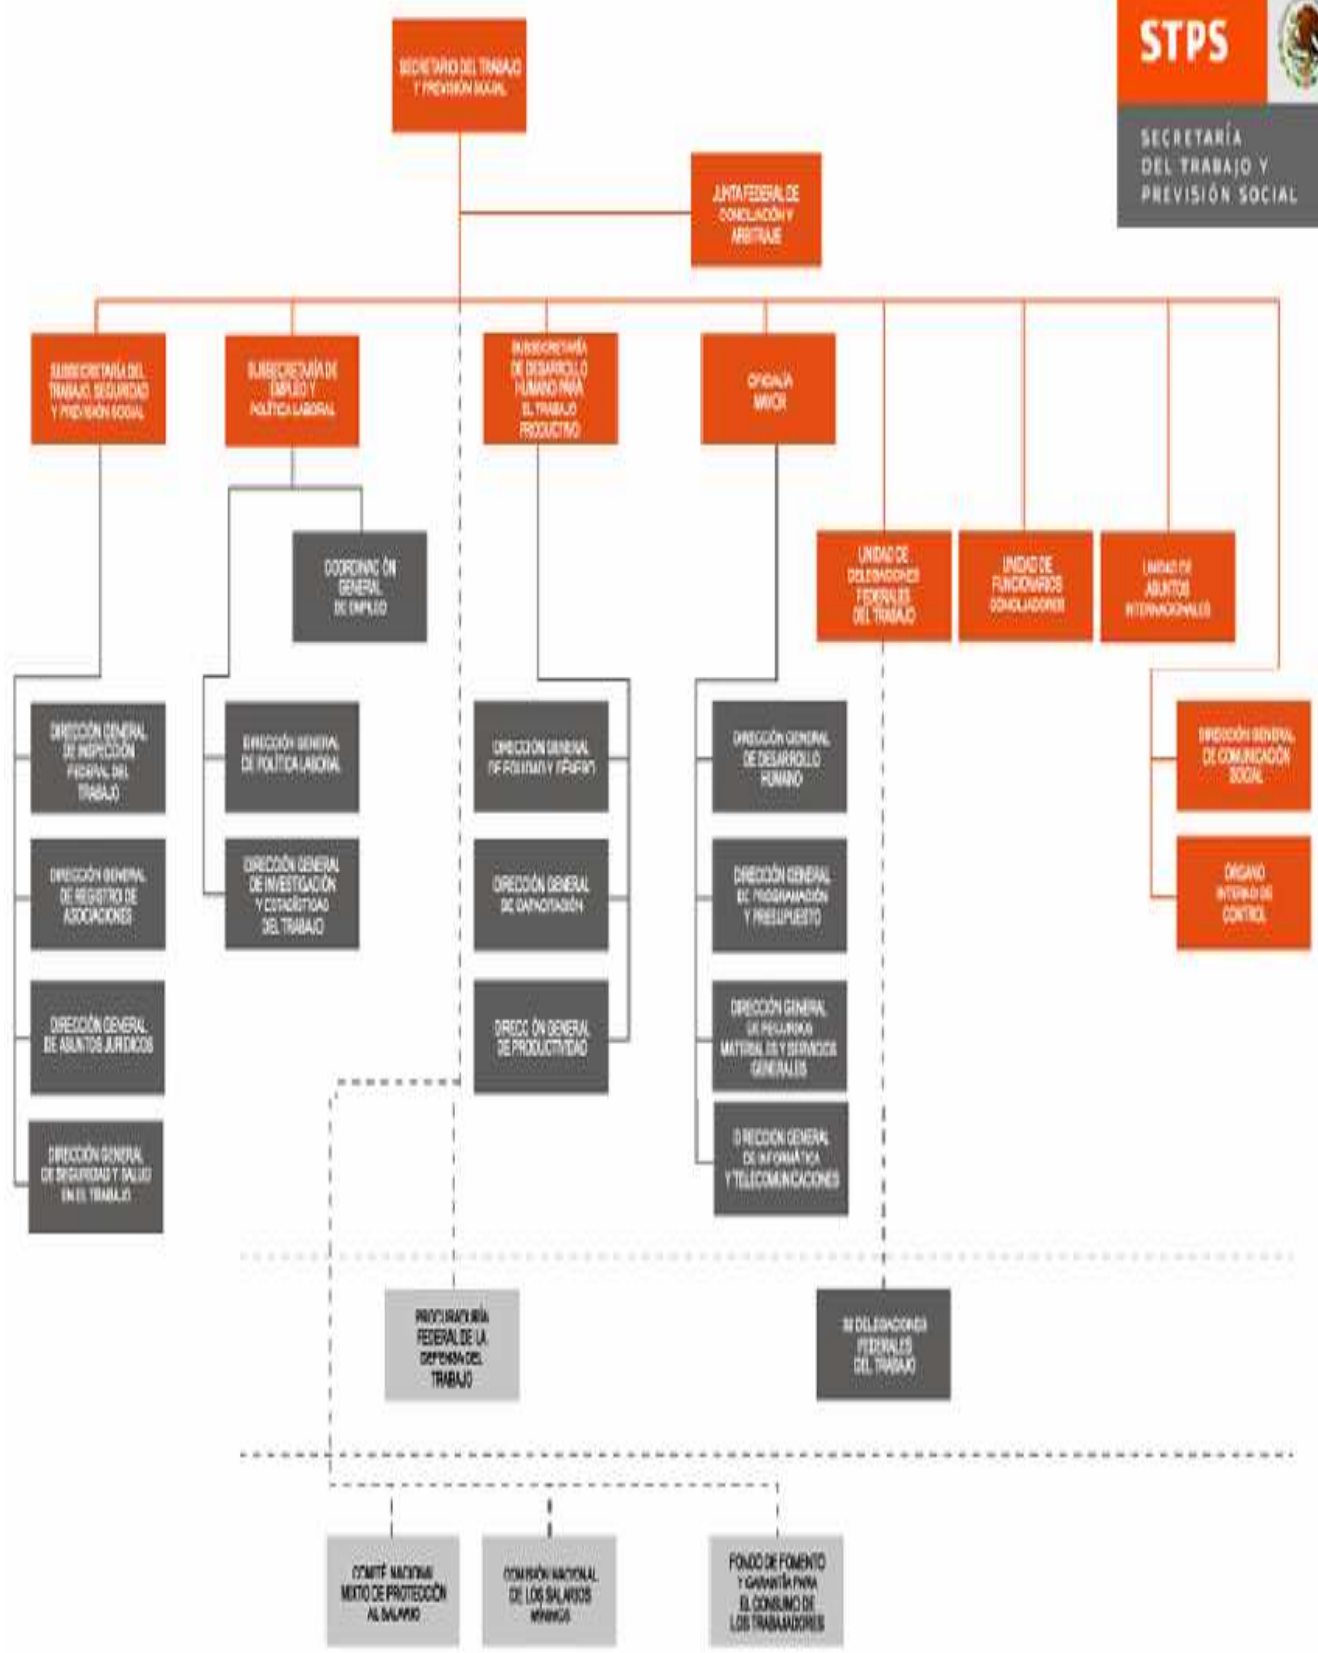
STPS

SECRETARÍA DEL TRABAJO Y PREVISIÓN SOCIAL

SECRETARIO DEL TRABAJO Y PREVISIÓN SOCIAL

JUNTA FEDERAL DE CONCILIACIÓN Y ARBITRAJE

SUBSECRETARÍA DEL TRABAJO, SEGURIDAD Y PREVISIÓN SOCIAL

SUBSECRETARÍA DE EMPLEO Y POLÍTICA LABORAL

SUBSECRETARÍA DE DESARROLLO HUMANO PARA EL TRABAJO PRODUCTIVO

OFICIALÍA MAYOR

COORDINACIÓN GENERAL DE EMPLEO

UNIDAD DE DELEGACIONES FEDERALES DEL TRABAJO

UNIDAD DE FUNCIONARIOS CONCILIADORES

UNIDAD DE ASUNTOS INTERNACIONALES

DIRECCIÓN GENERAL DE INSPECCIÓN FEDERAL DEL TRABAJO

DIRECCIÓN GENERAL DE REGISTRO DE ASOCIACIONES

DIRECCIÓN GENERAL DE ASUNTOS JURÍDICOS

DIRECCIÓN GENERAL DE SEGURIDAD Y SALUD EN EL TRABAJO

DIRECCIÓN GENERAL DE POLÍTICA LABORAL

DIRECCIÓN GENERAL DE INVESTIGACIÓN Y ESTADÍSTICAS DEL TRABAJO

DIRECCIÓN GENERAL DE EQUIDAD Y GÉNERO

DIRECCIÓN GENERAL DE CAPACITACIÓN

DIRECCIÓN GENERAL DE PRODUCTIVIDAD

DIRECCIÓN GENERAL DE DESARROLLO HUMANO

DIRECCIÓN GENERAL DE PROGRAMACIÓN Y PRESUPUESTO

DIRECCIÓN GENERAL DE RECURSOS MATERIALES Y SERVICIOS GENERALES

DIRECCIÓN GENERAL DE INFORMÁTICA Y TELECOMUNICACIONES

DIRECCIÓN GENERAL DE COMUNICACIÓN SOCIAL

ÓRGANO INTERNO DE CONTROL

PROCURADURÍA FEDERAL DE LA DEFENSA DEL TRABAJO

32 DELEGACIONES FEDERALES DEL TRABAJO

COMITÉ NACIONAL MIXTO DE PROTECCIÓN AL SALARIO

COMISIÓN NACIONAL DE LOS SALARIOS MÍNIMOS

FONDO DE FOMENTO Y GARANTÍA PARA EL CONSUMO DE LOS TRABAJADORES